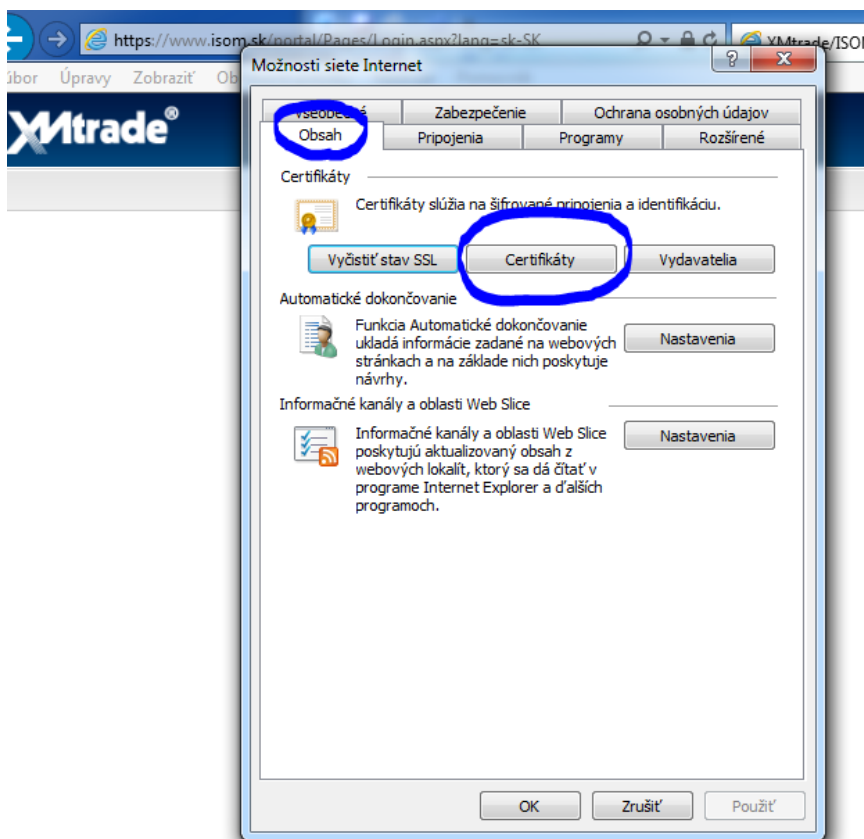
https://www.isom.sk/portal/Pages/Login.aspx?lang=sk-SK

XMtrade/ISOM

úbor Úpravy Zobraziť Ob

XMtrade®

Možnosti siete Internet

Všeobecné Zabezpečenie Ochrana osobných údajov
Obsah Pripojenia Programy Rozšírené

Certifikáty

Certifikáty slúžia na šifrované pripojenia a identifikáciu.

Vyčistiť stav SSL Certifikáty Vydavatelia

Automatické dokončovanie

Funkcia Automatické dokončovanie ukladá informácie zadané na webových stránkach a na základe nich poskytuje návrhy.

Nastavenia

Informačné kanály a oblasti Web Slice

Informačné kanály a oblasti Web Slice poskytujú aktualizovaný obsah z webových lokalít, ktorý sa dá čítať v programe Internet Explorer a ďalších programoch.

Nastavenia

OK Zrušiť Použiť